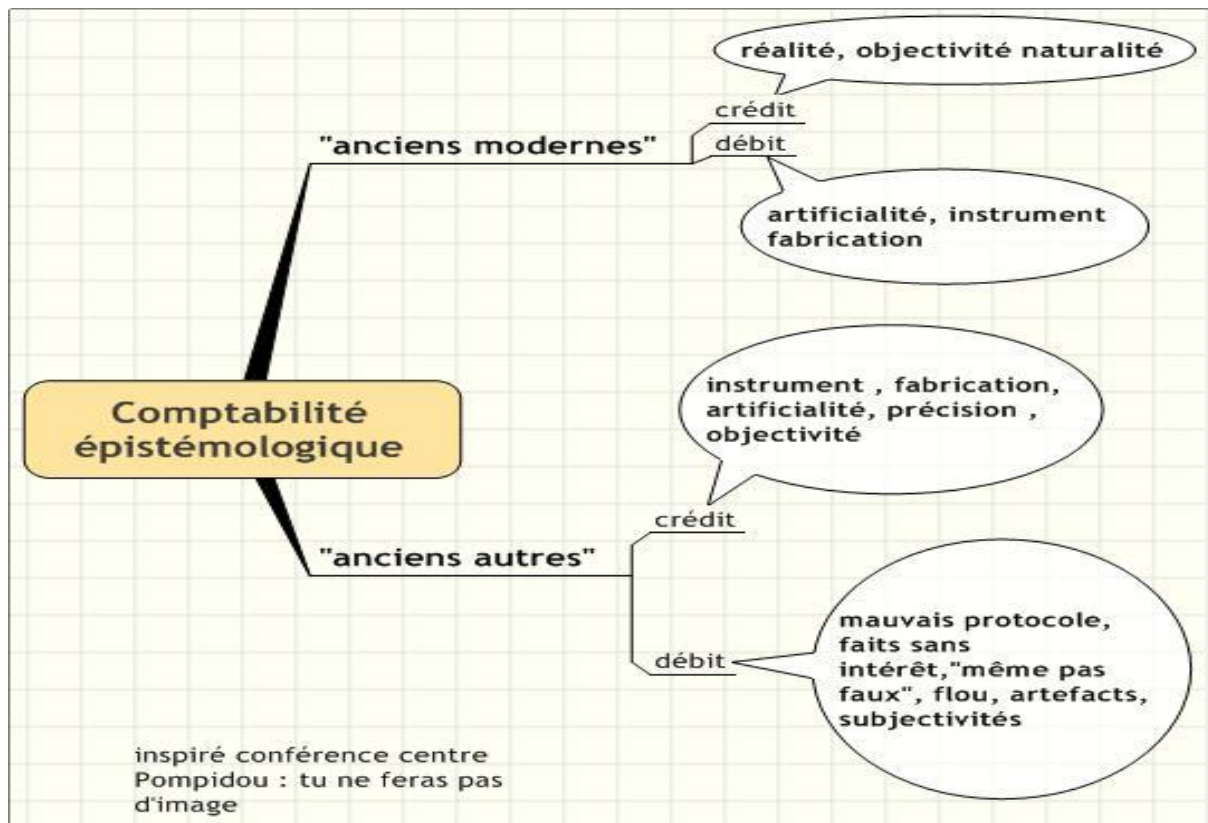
Comptabilité épistémologique

"anciens modernes"

crédit

réalité, objectivité naturalité

débit

artificialité, instrument fabrication

"anciens autres"

crédit

instrument , fabrication, artificialité, précision , objectivité

débit

mauvais protocole, faits sans intérêt,"même pas faux", flou, artefacts, subjectivités

inspiré conférence centre Pompidou : tu ne feras pas d'image